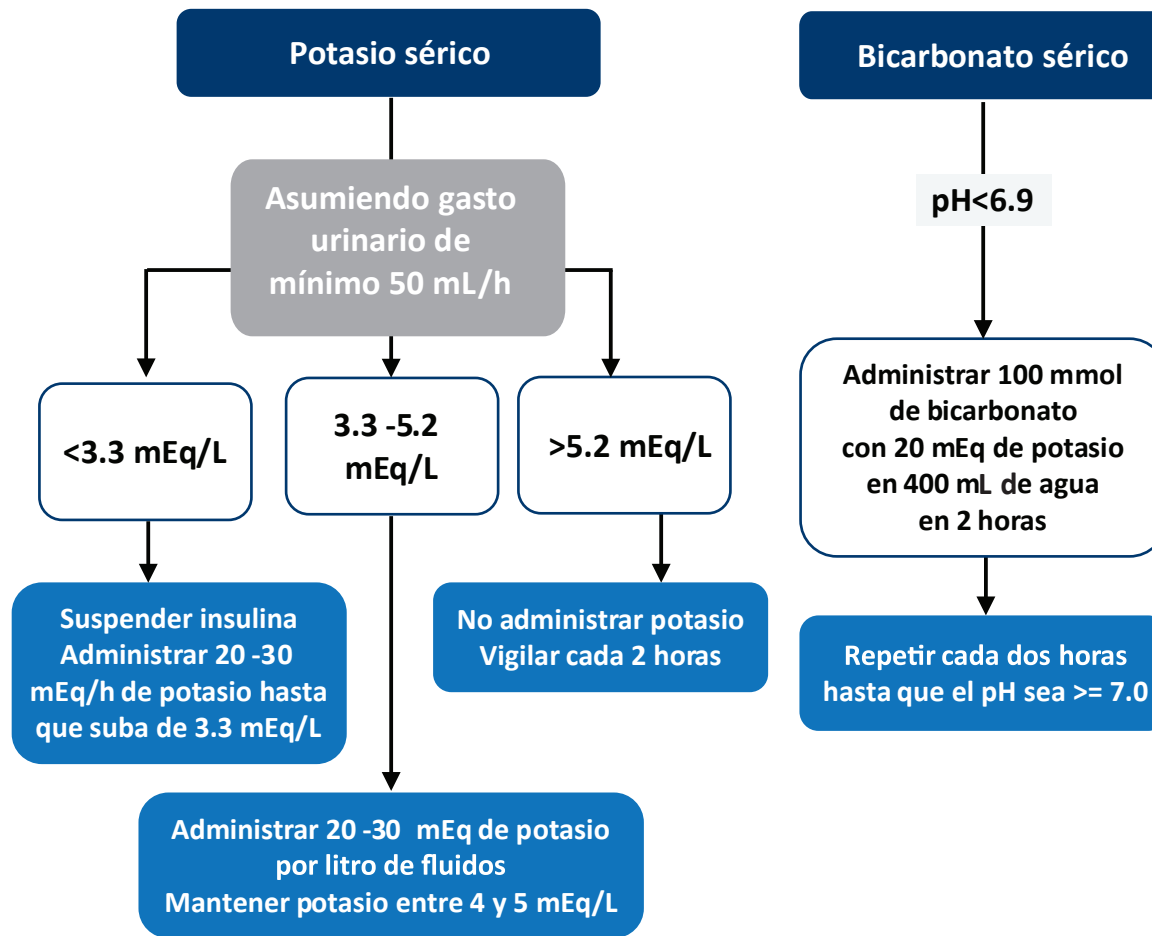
Potasio sérico

Asumiendo gasto urinario de mínimo 50 mL/h

<3.3 mEq/L

3.3 -5.2 mEq/L

>5.2 mEq/L

Suspender insulina
Administrar 20 -30 mEq/h de potasio hasta que suba de 3.3 mEq/L

No administrar potasio
Vigilar cada 2 horas

Administrar 20 -30 mEq de potasio por litro de fluidos
Mantener potasio entre 4 y 5 mEq/L

Bicarbonato sérico

pH<6.9

Administrar 100 mmol de bicarbonato con 20 mEq de potasio en 400 mL de agua en 2 horas

Repetir cada dos horas hasta que el pH sea >= 7.0